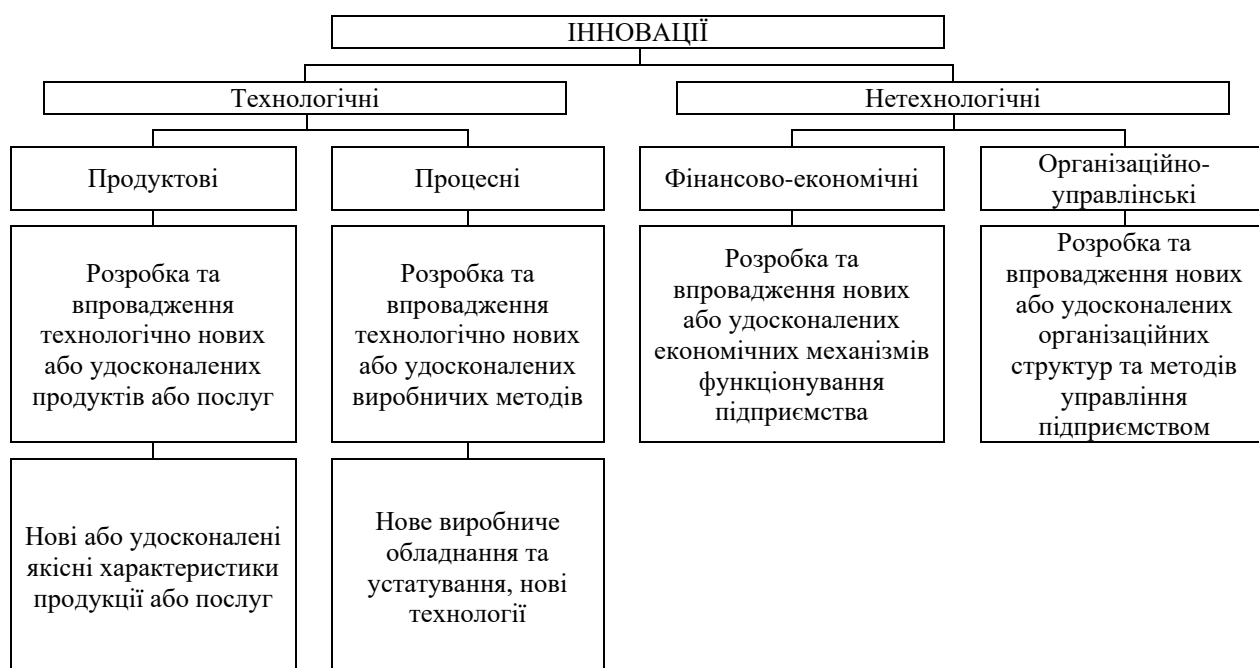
ІННОВАЦІЇ

Технологічні

Нетехнологічні

Продуктові

Процесні

Фінансово-економічні

Організаційно-управлінські

Розробка та впровадження технологічно нових або удосконалених продуктів або послуг

Розробка та впровадження технологічно нових або удосконалених виробничих методів

Розробка та впровадження нових або удосконалених економічних механізмів функціонування підприємства

Розробка та впровадження нових або удосконалених організаційних структур та методів управління підприємством

Нові або удосконалені якісні характеристики продукції або послуг

Нове виробниче обладнання та устатування, нові технології